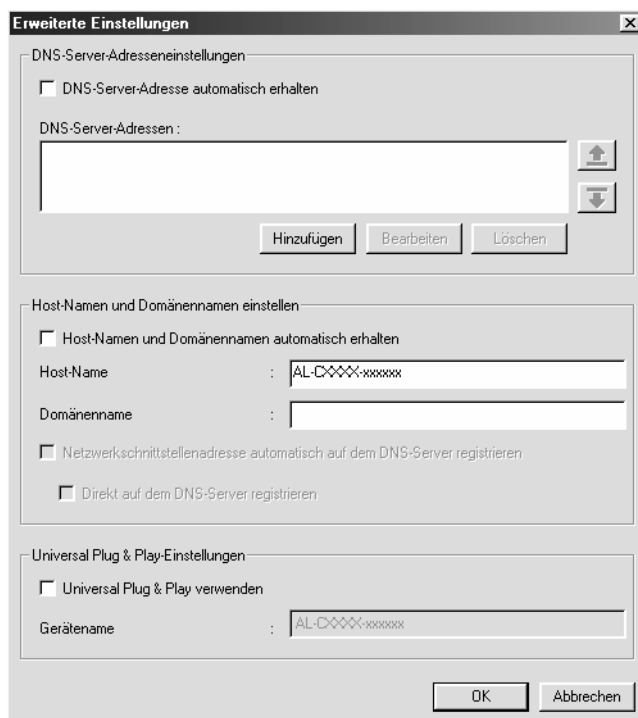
Erweiterte Einstellungen

×

DNS-Server-Adresseneinstellungen

DNS-Server-Adresse automatisch erhalten

DNS-Server-Adressen :

Hinzufügen

Bearbeiten

Löschen

Host-Namen und Domänennamen einstellen

Host-Namen und Domänennamen automatisch erhalten

Host-Name :

AL-CXXXX-xxxxxx

Domänenname :

Netzwerkschnittstellenadresse automatisch auf dem DNS-Server registrieren

Direkt auf dem DNS-Server registrieren

Universal Plug & Play-Einstellungen

Universal Plug & Play verwenden

Gerätename :

AL-CXXXX-xxxxxx

OK

Abbrechen